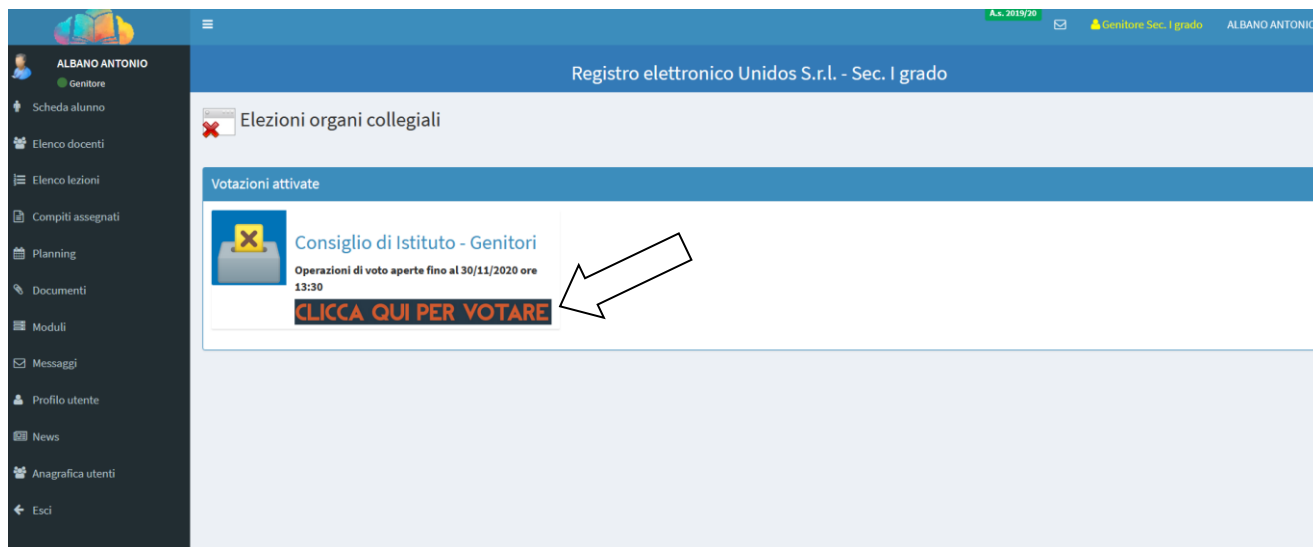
A.s. 2019/20

Genitore Sec. I grado

ALBANO ANTONIO

ALBANO ANTONIO

Genitore

Scheda alunno

Elenco docenti

Elenco lezioni

Compiti assegnati

Planning

Documenti

Moduli

Messaggi

Profilo utente

News

Anagrafica utenti

Esci

Registro elettronico Unidos S.r.l. - Sec. I grado

Elezioni organi collegiali

Votazioni attivate

Consiglio di Istituto - Genitori

Operazioni di voto aperte fino al 30/11/2020 ore 13:30

CLICCA QUI PER VOTARE